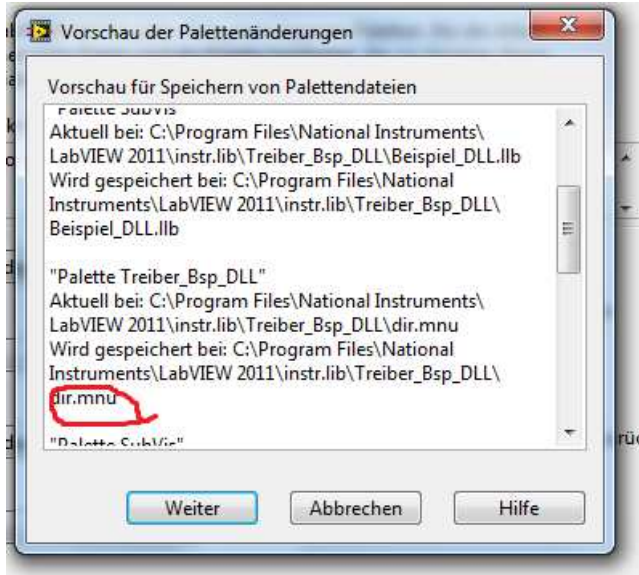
Vorschau der Palettenänderungen

Vorschau für Speichern von Palettendateien

"Palette SubVIs"
Aktuell bei: C:\Program Files\National Instruments\LabVIEW 2011\instr.lib\Treiber_Bsp_DLL\Beispiel_DLL.llb
Wird gespeichert bei: C:\Program Files\National Instruments\LabVIEW 2011\instr.lib\Treiber_Bsp_DLL\Beispiel_DLL.llb

"Palette Treiber_Bsp_DLL"
Aktuell bei: C:\Program Files\National Instruments\LabVIEW 2011\instr.lib\Treiber_Bsp_DLL\dir.mnu
Wird gespeichert bei: C:\Program Files\National Instruments\LabVIEW 2011\instr.lib\Treiber_Bsp_DLL\dir.mnu

"Palette SubVIs"

Weiter Abbrechen Hilfe